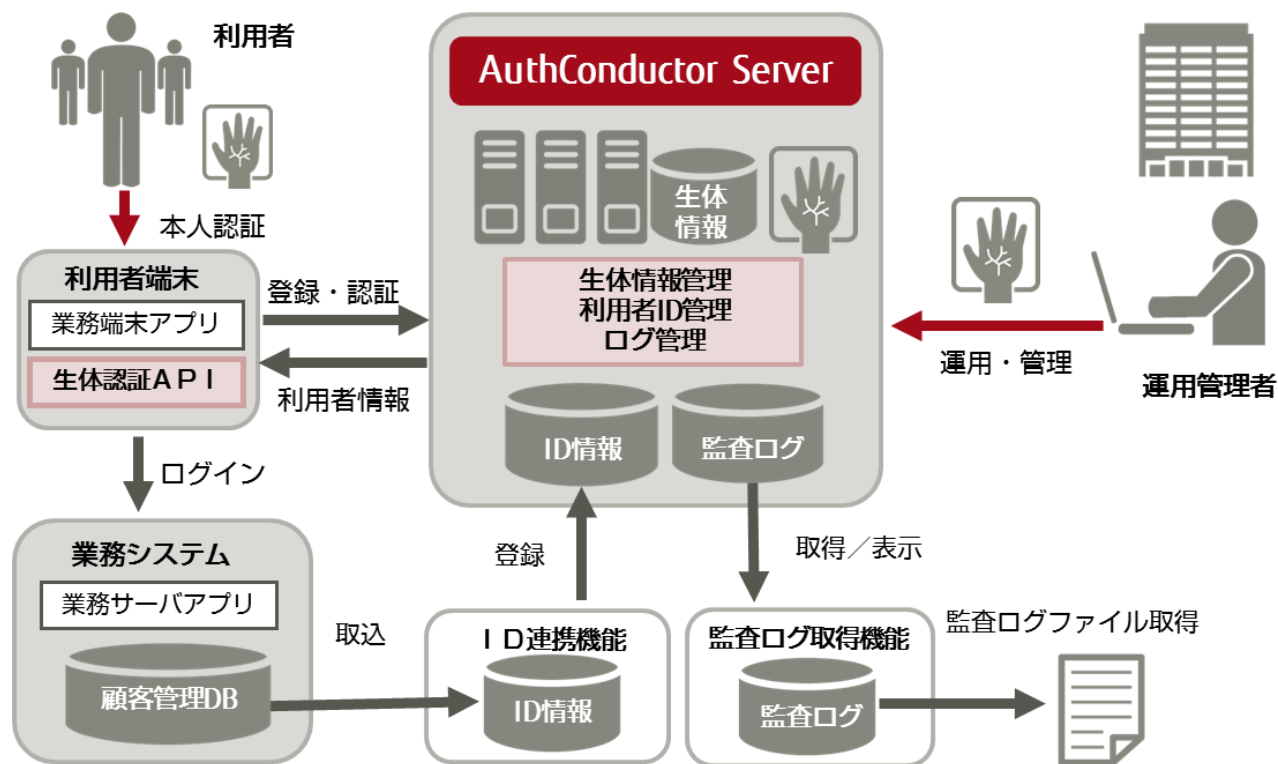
利用者

本人認証

利用者端末

業務端末アプリ

生体認証ＡＰＩ

登録・認証

利用者情報

ログイン

業務システム

業務サーバアプリ

顧客管理DB

取込

AuthConductor Server

生体情報

生体情報管理
利用者ID管理
ログ管理

ID情報

監査ログ

登録

取得／表示

運用・管理

運用管理者

ＩＤ連携機能

ID情報

監査ログ取得機能

監査ログ

監査ログファイル取得